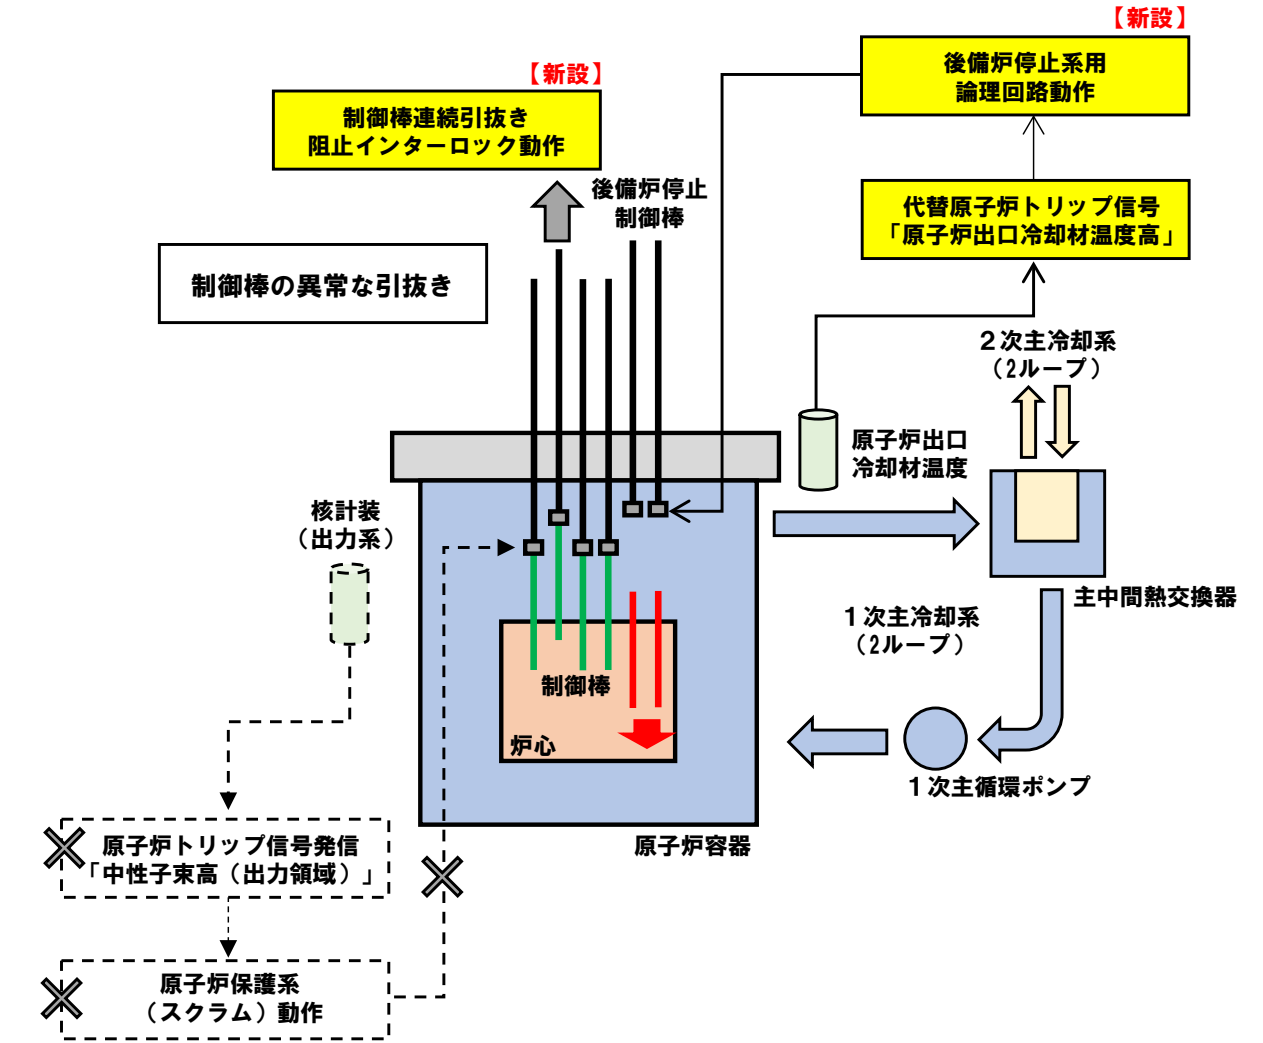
【新設】
後備炉停止系用
論理回路動作

【新設】
制御棒連続引抜き
阻止インターロック動作

後備炉停止
制御棒

代替原子炉トリップ信号
「原子炉出口冷却材温度高」

制御棒の異常な引抜き

２次主冷却系
（2ループ）

原子炉出口
冷却材温度

核計装
（出力系）

主中間熱交換器

１次主冷却系
（2ループ）

制御棒

炉心

１次主循環ポンプ

原子炉容器

原子炉トリップ信号発信
「中性子束高（出力領域）」

原子炉保護系
（スクラム）動作